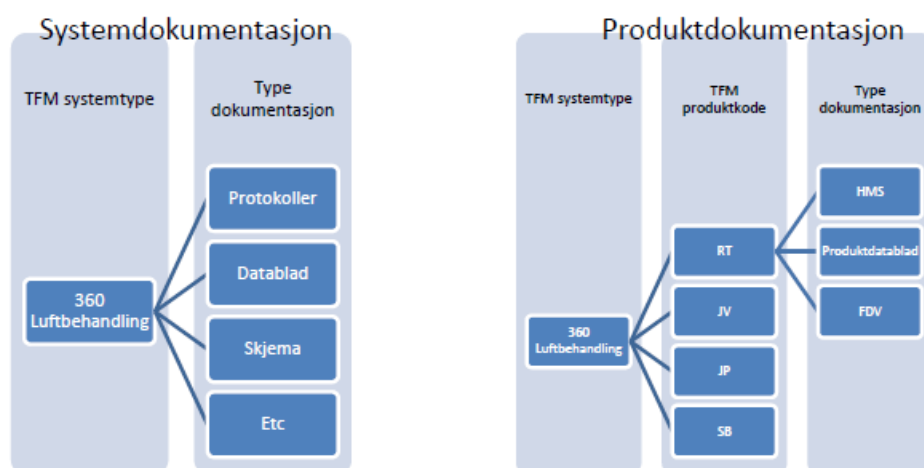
Systemdokumentasjon

TFM systemtype

Type dokumentasjon

360 Luftbehandling

Protokoller

Datablad

Skjema

Etc

Produktdokumentasjon

TFM systemtype

TFM produktkode

Type dokumentasjon

360 Luftbehandling

RT

JV

JP

SB

HMS

Produktdatablad

FDV